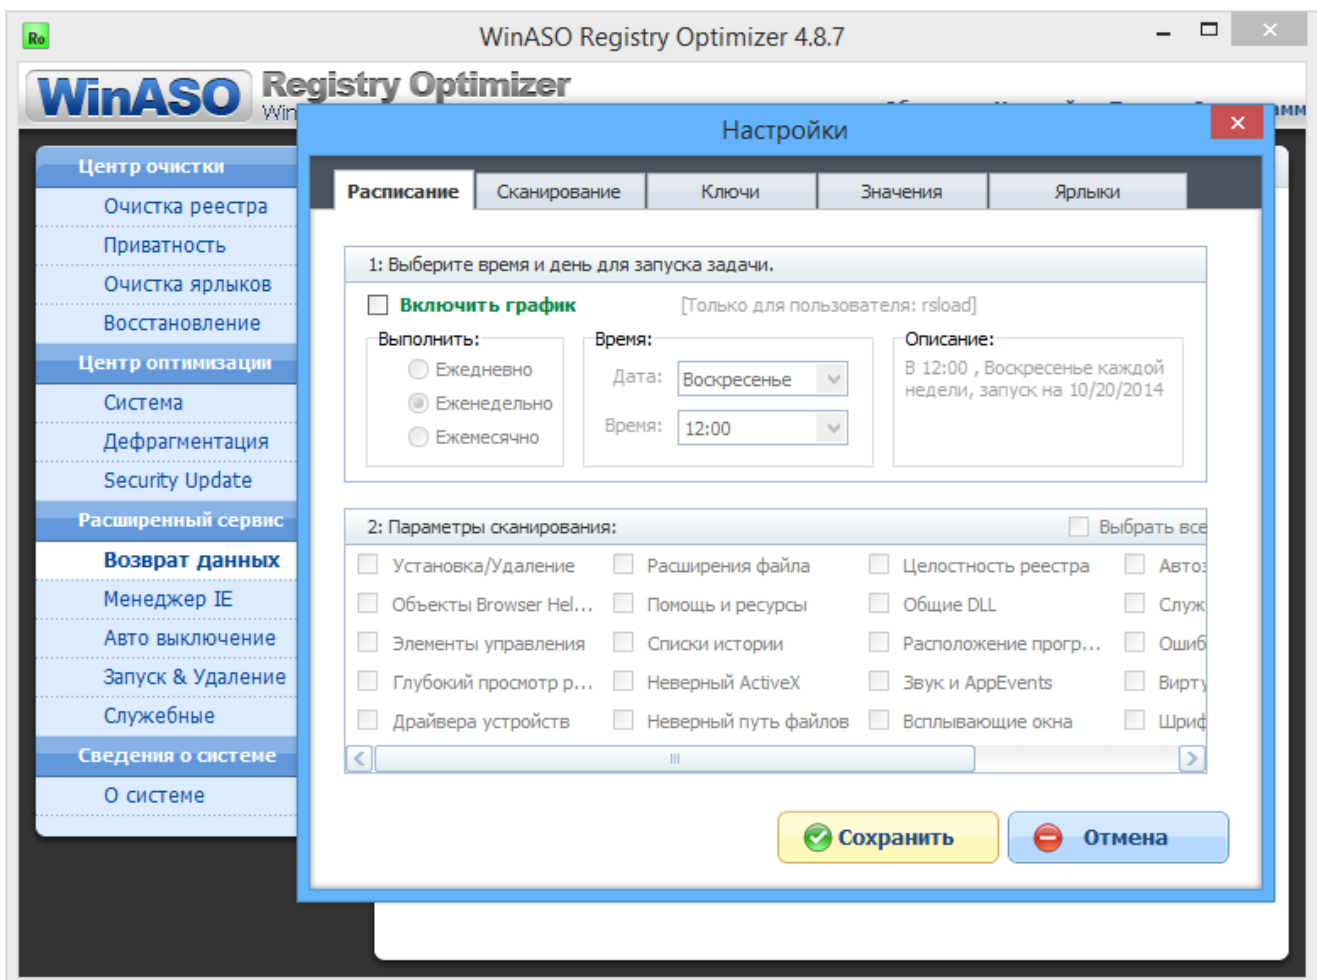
Ro WinASO Registry Optimizer 4.8.7

WinASO Registry Optimizer
Win

Центр очистки
Очистка реестра
Приватность
Очистка ярлыков
Восстановление
Центр оптимизации
Система
Дефрагментация
Security Update
Расширенный сервис
Возврат данных
Менеджер IE
Авто выключение
Запуск & Удаление
Служебные
Сведения о системе
О системе

Настройки

Расписание | Сканирование | Ключи | Значения | Ярлыки

1: Выберите время и день для запуска задачи.
Включить график [Только для пользователя: rsload]
Выполнить:
Ежедневно
Еженедельно
Ежемесячно
Время:
Дата: Воскресенье
Время: 12:00
Описание:
В 12:00 , Воскресенье каждой недели, запуск на 10/20/2014

2: Параметры сканирования:
Выбрать все
Установка/Удаление
Расширения файла
Целостность реестра
Авто
Объекты Browser Hel...
Помощь и ресурсы
Общие DLL
Служ
Элементы управления
Списки истории
Расположение прогр...
Ошиб
Глубокий просмотр р...
Неверный ActiveX
Звук и AppEvents
Вирту
Драйвера устройств
Неверный путь файлов
Всплывающие окна
Шриф

Сохранить
Отмена